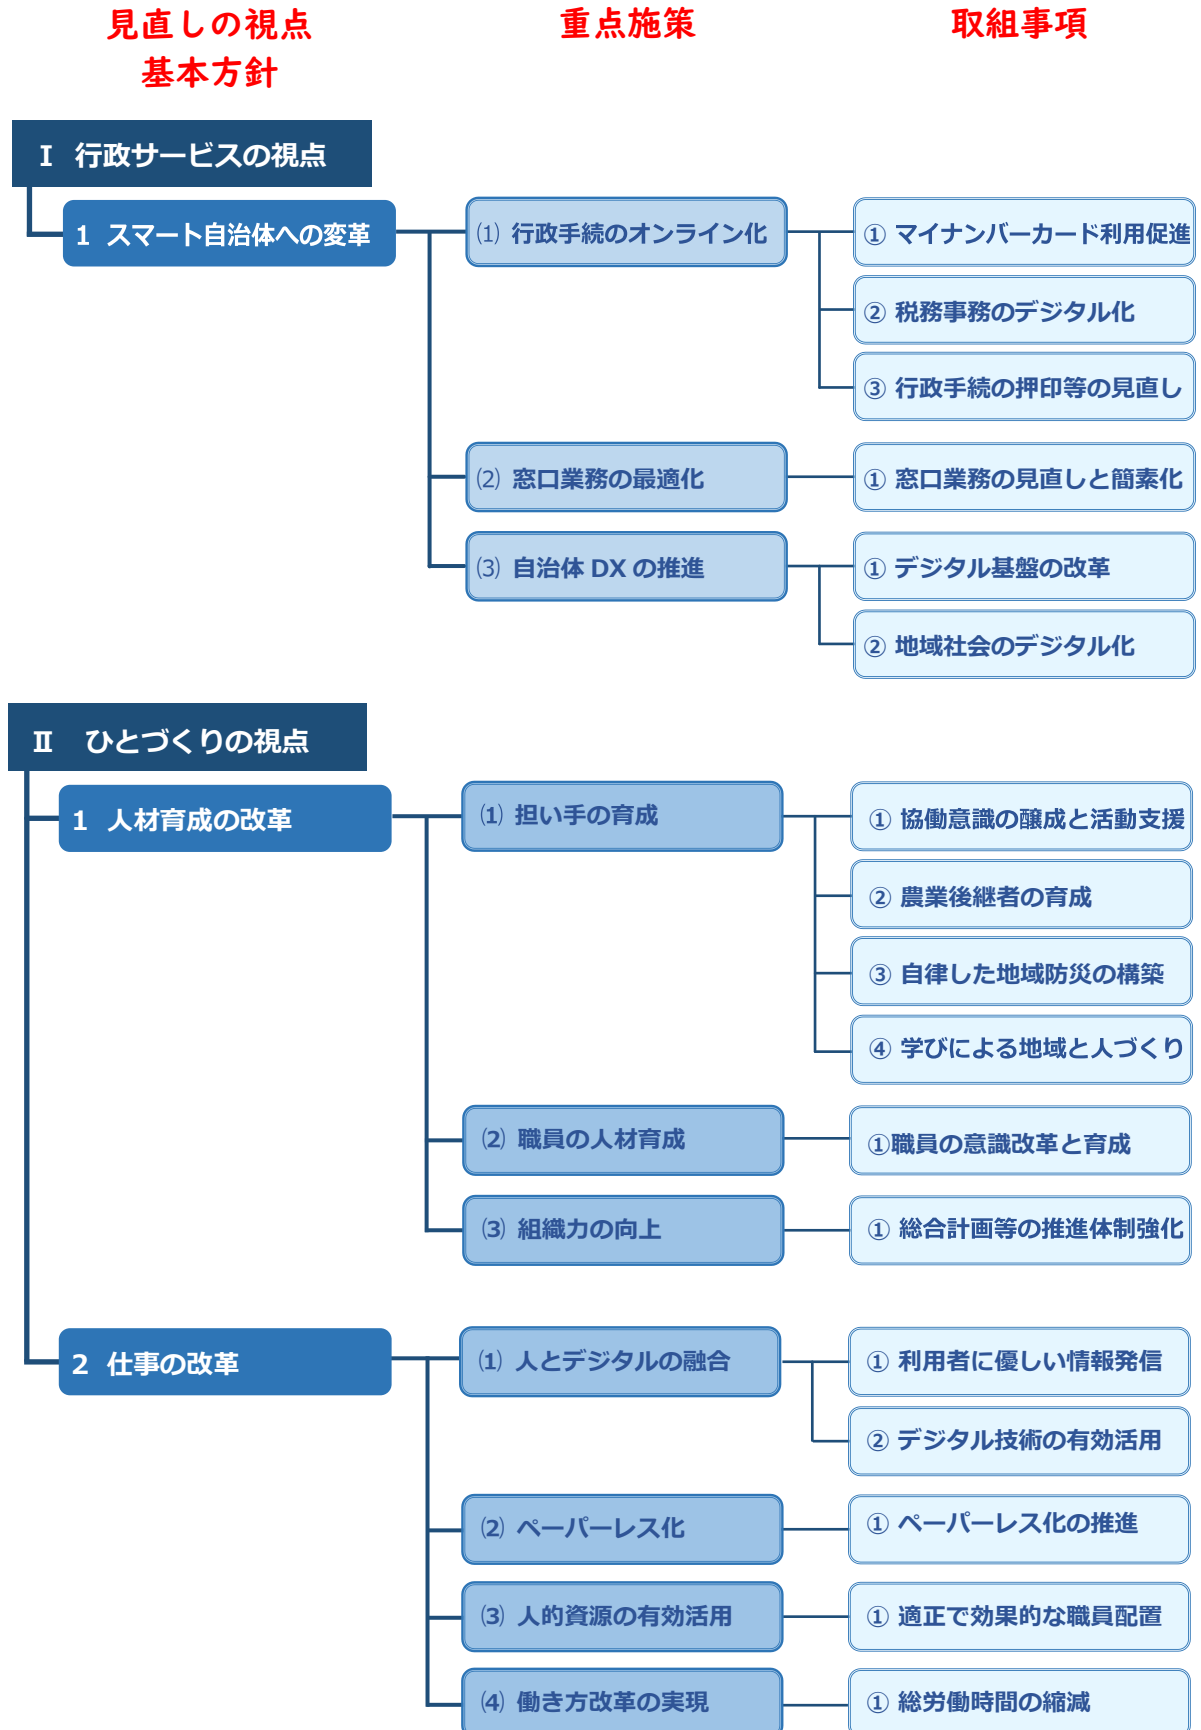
見直しの視点
基本方針

重点施策

取組事項

Ⅰ 行政サービスの視点

1 スマート自治体への変革

⑴ 行政手続のオンライン化

① マイナンバーカード利用促進

② 税務事務のデジタル化

③ 行政手続の押印等の見直し

⑵ 窓口業務の最適化

① 窓口業務の見直しと簡素化

⑶ 自治体 DX の推進

① デジタル基盤の改革

② 地域社会のデジタル化

Ⅱ ひとづくりの視点

1 人材育成の改革

⑴ 担い手の育成

① 協働意識の醸成と活動支援

② 農業後継者の育成

③ 自律した地域防災の構築

④ 学びによる地域と人づくり

⑵ 職員の人材育成

①職員の意識改革と育成

⑶ 組織力の向上

① 総合計画等の推進体制強化

2 仕事の改革

⑴ 人とデジタルの融合

① 利用者に優しい情報発信

② デジタル技術の有効活用

⑵ ペーパーレス化

① ペーパーレス化の推進

⑶ 人的資源の有効活用

① 適正で効果的な職員配置

⑷ 働き方改革の実現

① 総労働時間の縮減